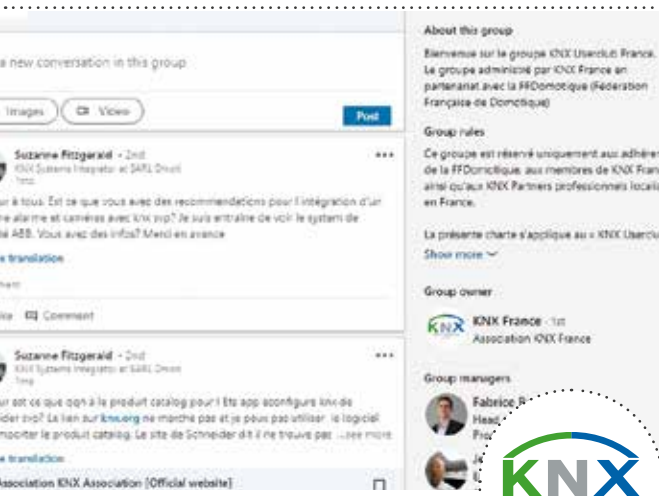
a new conversation in this group

Images

Video

Post

Suzanne Fitzgerald • 2nd
KNX Systems Integrator at SARL Droit
1mo

ur à tous. Est ce que vous avez des recommendations pour l'intégration d'un ne alarme et caméras avec knx svp? Je suis entraine de voir le system de é ABB. Vous avez des infos? Merci en avance

e translation

Like

Comment

Suzanne Fitzgerald • 2nd
KNX Systems Integrator at SARL Droit
1mo

ur est ce que qqn à le produit catalog pour l Ets app econfigure knx de ider svp? Le lien sur knx.org ne marche pas et je peux pas utiliser le logiciel mporter le produit catalog. Le site de Schneider dit il ne trouve pas ...see more

e translation

Association KNX Association [Official website]

About this group

Bienvenue sur le groupe KNX Userclub France. Le groupe administré par KNX France en partenariat avec la FFDomotique (Fédération Française de Domotique)

Group rules

Ce groupe est réservé uniquement aux adhérents de la FFDomotique, aux membres de KNX France ainsi qu'aux KNX Partners professionnels locali en France.

La présente charte s'applique au « KNX Userclu

Show more

Group owner

KNX France • 1st
Association KNX France

Group managers

Fabrice
Head
Pro

KNX